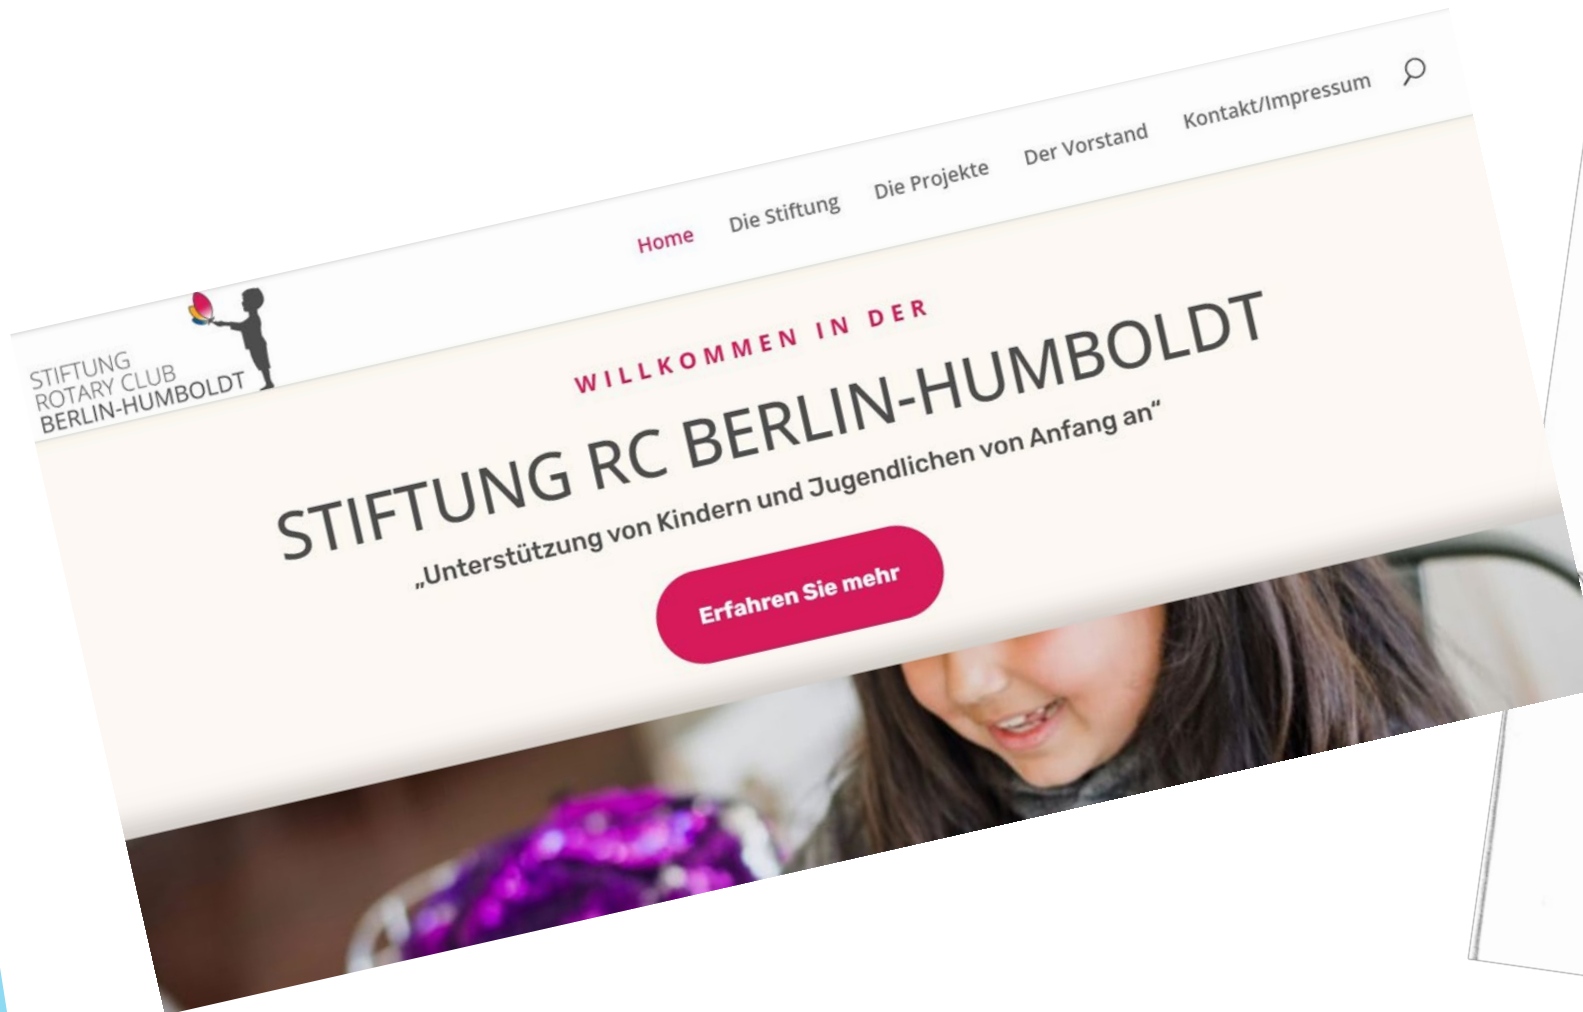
STIFTUNG
ROTARY CLUB
BERLIN-HUMBOLDT

Home Die Stiftung Die Projekte Der Vorstand Kontakt/Impressum

WILLKOMMEN IN DER

STIFTUNG RC BERLIN-HUMBOLDT

„Unterstützung von Kindern und Jugendlichen von Anfang an“

Erfahren Sie mehr